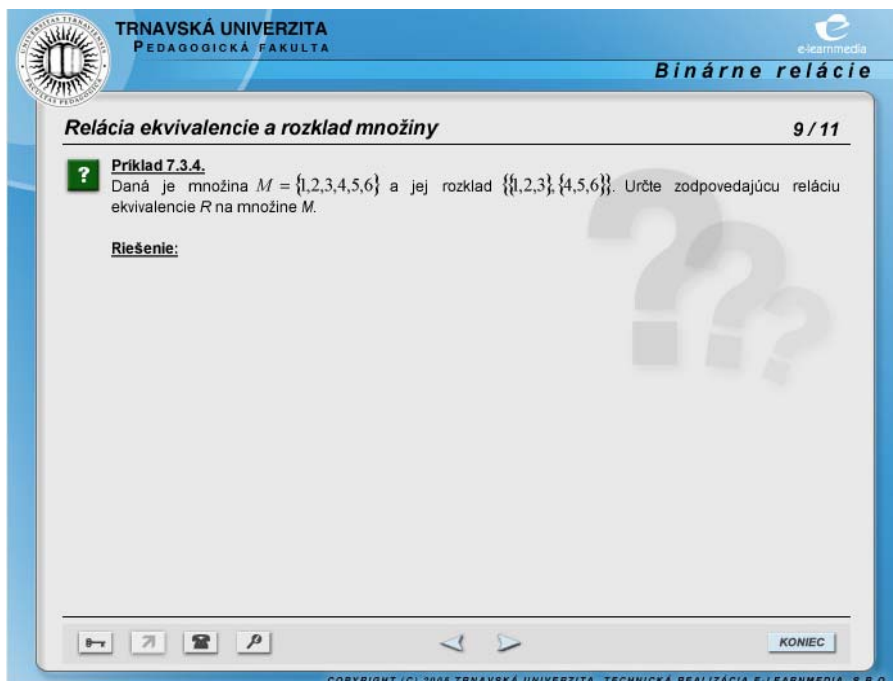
TRNAVSKÁ UNIVERZITA
PEDAGOGICKÁ FAKULTA

e-learnmedia

Binárne relácie

Relácia ekvivalencie a rozklad množiny

9 / 11

?

Príklad 7.3.4.
Daná je množina $M = \{1,2,3,4,5,6\}$ a jej rozklad $\{\{1,2,3\},\{4,5,6\}\}$. Určte zodpovedajúcu reláciu ekvivalencie $R$ na množine $M$.

Riešenie:

KONIEC

COPYRIGHT (C) 2005 TRNAVSKÁ UNIVERZITA, TECHNICKÁ REALIZÁCIA E-LEARNMEDIA, S.R.O.